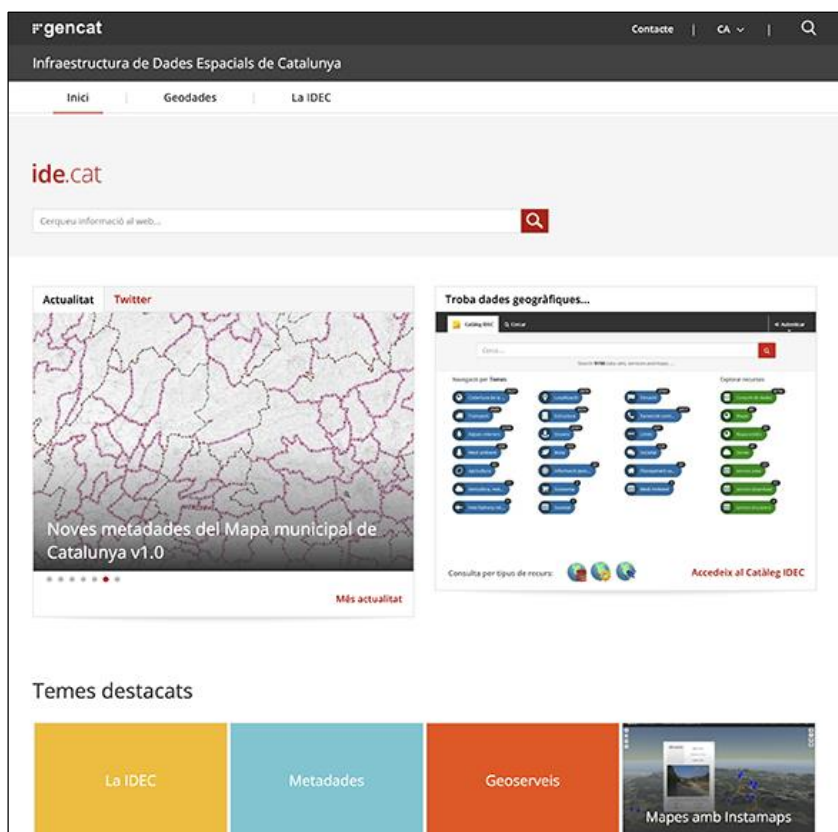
gencat

Contacte | CA | 

Infraestructura de Dades Espacials de Catalunya

Inici | Geodades | La IDEC

ide.cat

Cerqueu informació al web...

Actualitat Twitter

Noves metadades del Mapa municipal de Catalunya v1.0

Més actualitat

Troba dades geogràfiques...

Catàleg IDEC Cercar

Navegació per Temes

Explorar recursos

Consulta per tipus de recurs:

Accedeix al Catàleg IDEC

Temes destacats

La IDEC

Metadades

Geoserveis

Mapes amb Instamaps